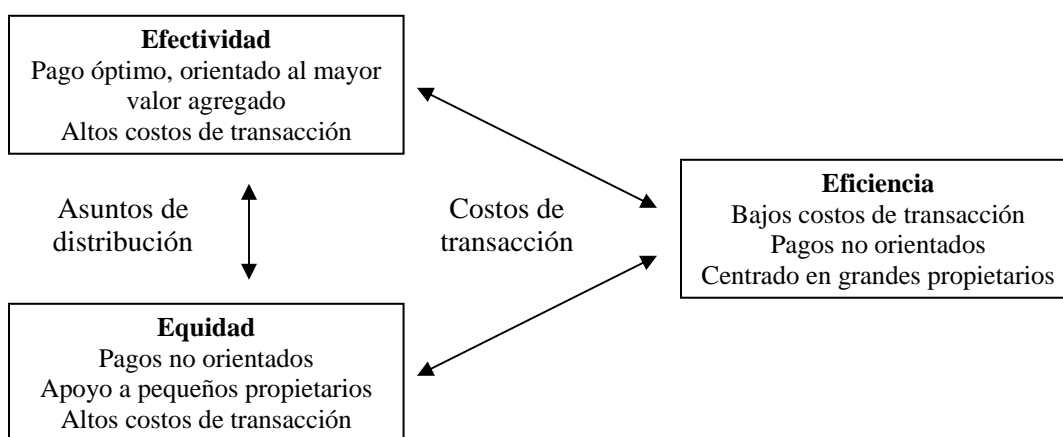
**Efectividad**
Pago óptimo, orientado al mayor valor agregado
Altos costos de transacción

Asuntos de distribución

Costos de transacción

**Eficiencia**
Bajos costos de transacción
Pagos no orientados
Centrado en grandes propietarios

**Equidad**
Pagos no orientados
Apoyo a pequeños propietarios
Altos costos de transacción